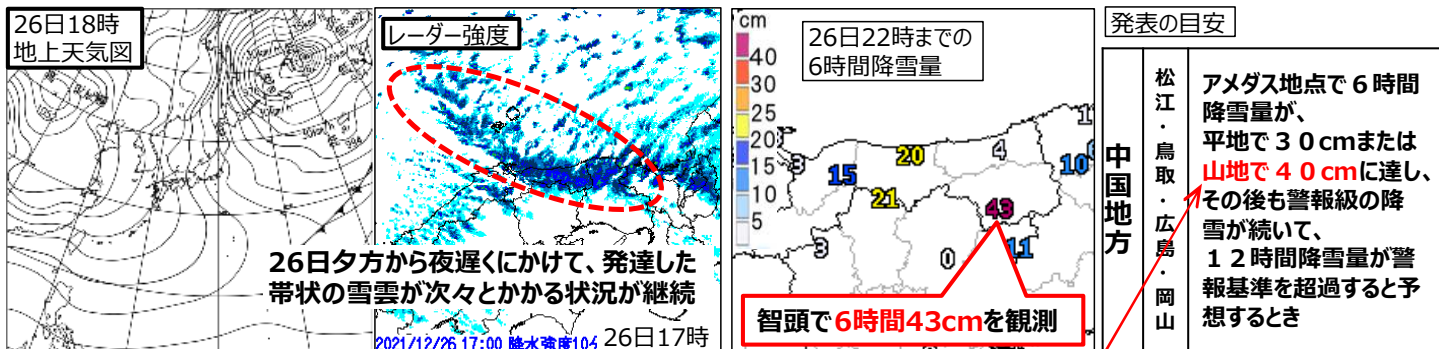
26日18時
地上天気図

レーダー強度

26日夕方から夜遅くにかけて、発達した帯状の雪雲が次々とかかる状況が継続

2021/12/26 17:00 降水強度104

26日17時

cm
40
30
25
20
15
10
5

26日22時までの
6時間降雪量

15
20
4
10
3
21
43
3
0
11

智頭で6時間43cmを観測

発表の目安

中国地方

松江・鳥取・広島・岡山

アメダス地点で６時間降雪量が、平地で３０cmまたは山地で４０cmに達し、その後も警報級の降雪が続いて、１２時間降雪量が警報基準を超過すると予想するとき